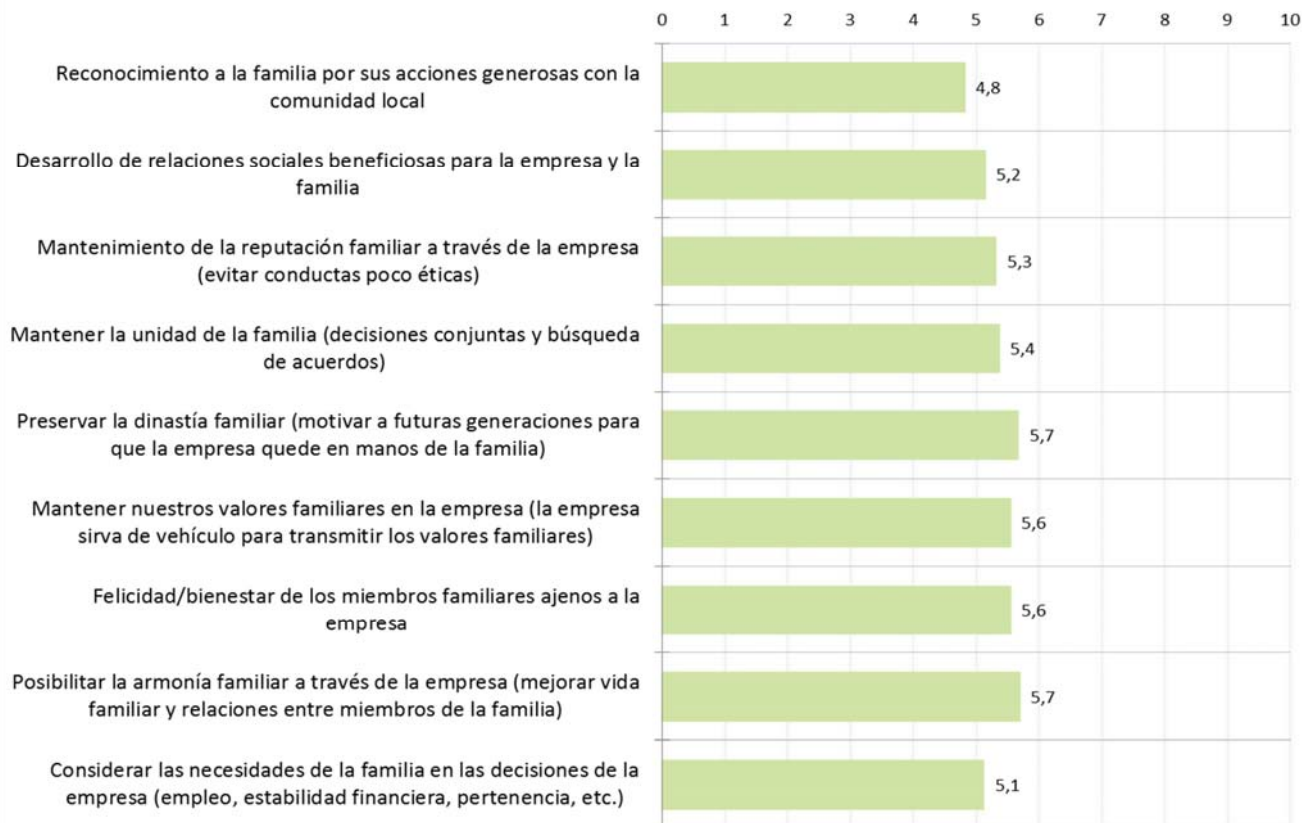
0 1 2 3 4 5 6 7 8 9 10

Reconocimiento a la familia por sus acciones generosas con la comunidad local
4,8

Desarrollo de relaciones sociales beneficiosas para la empresa y la familia
5,2

Mantenimiento de la reputación familiar a través de la empresa (evitar conductas poco éticas)
5,3

Mantener la unidad de la familia (decisiones conjuntas y búsqueda de acuerdos)
5,4

Preservar la dinastía familiar (motivar a futuras generaciones para que la empresa quede en manos de la familia)
5,7

Mantener nuestros valores familiares en la empresa (la empresa sirva de vehículo para transmitir los valores familiares)
5,6

Felicidad/bienestar de los miembros familiares ajenos a la empresa
5,6

Posibilitar la armonía familiar a través de la empresa (mejorar vida familiar y relaciones entre miembros de la familia)
5,7

Considerar las necesidades de la familia en las decisiones de la empresa (empleo, estabilidad financiera, pertenencia, etc.)
5,1